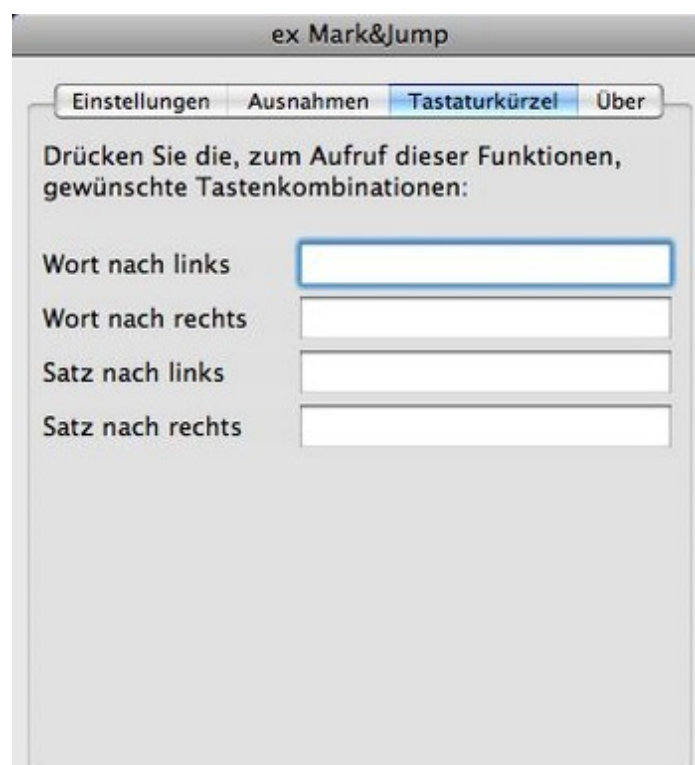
ex Mark&Jump

Einstellungen | Ausnahmen | Tastaturkürzel | Über

Drücken Sie die, zum Aufruf dieser Funktionen, gewünschte Tastenkombinationen:

Wort nach links

Wort nach rechts

Satz nach links

Satz nach rechts